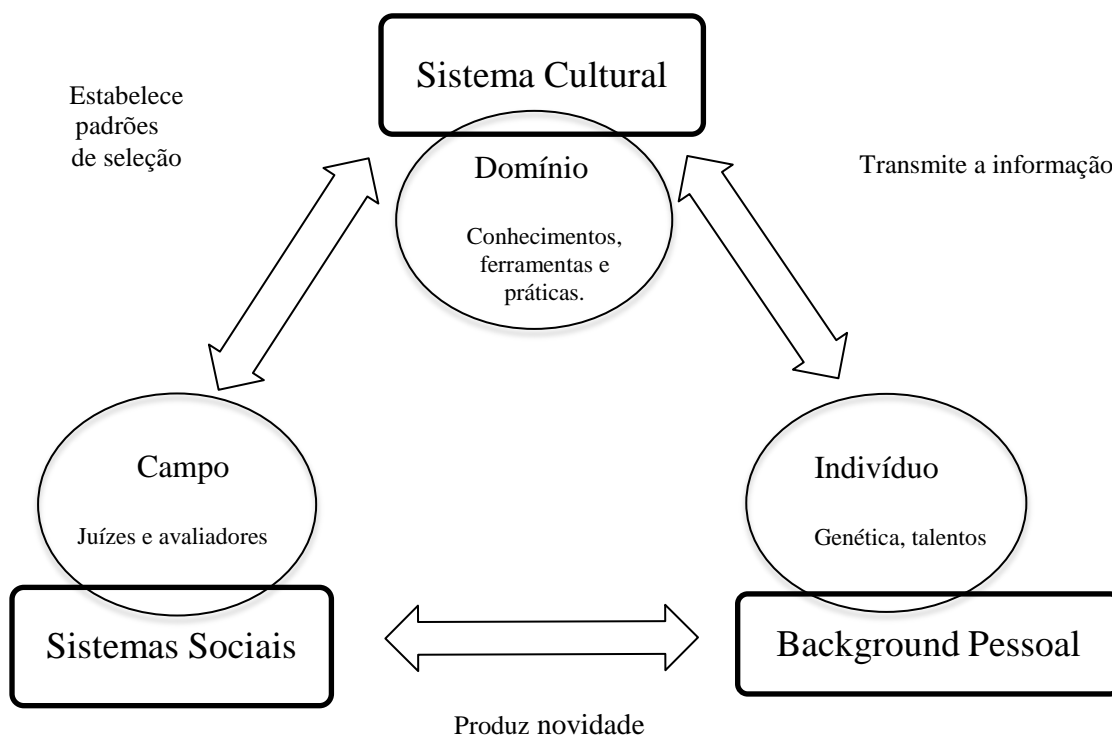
Sistema Cultural

Estabelece padrões de seleção

Domínio

Conhecimentos, ferramentas e práticas.

Transmite a informação

Campo

Juízes e avaliadores

Indivíduo

Genética, talentos

Sistemas Sociais

Background Pessoal

Produz novidade